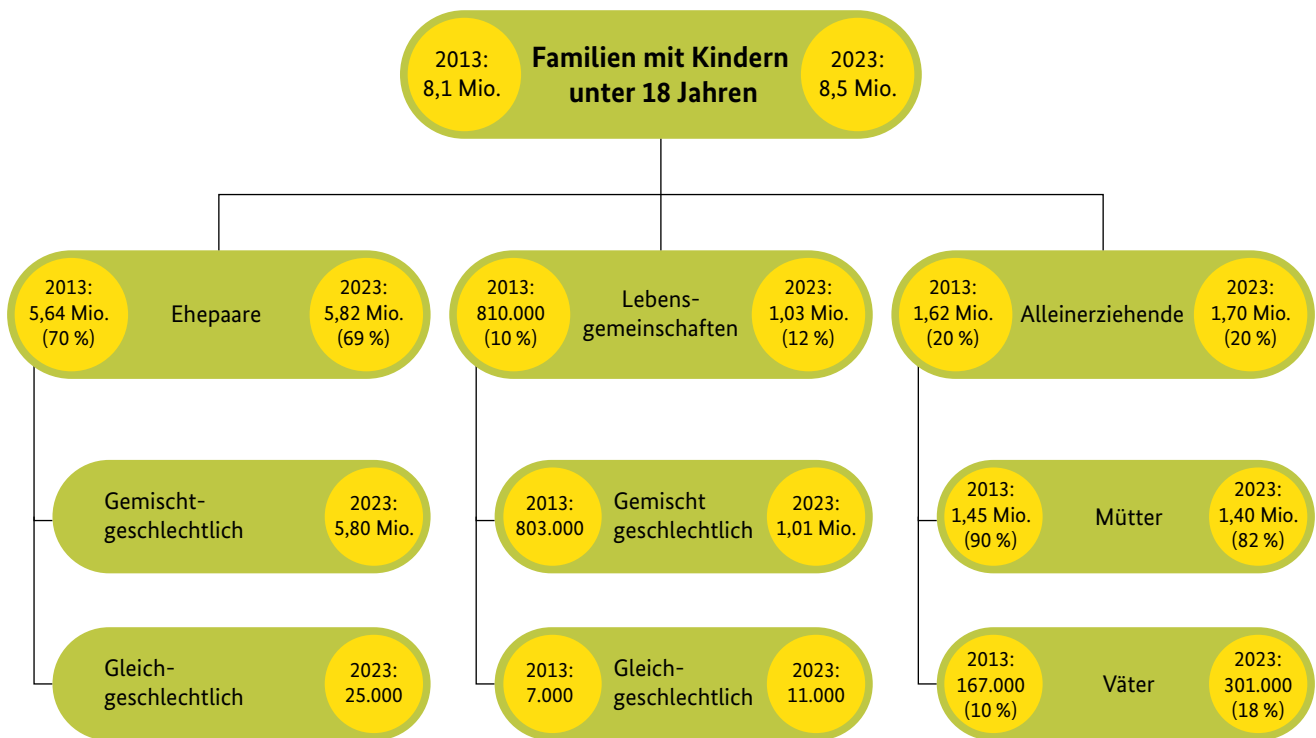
2013:
8,1 Mio.

Familien mit Kindern unter 18 Jahren

2023:
8,5 Mio.

2013:
5,64 Mio.
(70 %)

Ehepaare

2023:
5,82 Mio.
(69 %)

2013:
810.000
(10 %)

Lebensgemeinschaften

2023:
1,03 Mio.
(12 %)

2013:
1,62 Mio.
(20 %)

Alleinerziehende

2023:
1,70 Mio.
(20 %)

Gemischtgeschlechtlich

2023:
5,80 Mio.

2013:
803.000

Gemischt geschlechtlich

2023:
1,01 Mio.

2013:
1,45 Mio.
(90 %)

Mütter

2023:
1,40 Mio.
(82 %)

Gleichgeschlechtlich

2023:
25.000

2013:
7.000

Gleichgeschlechtlich

2023:
11.000

2013:
167.000
(10 %)

Väter

2023:
301.000
(18 %)